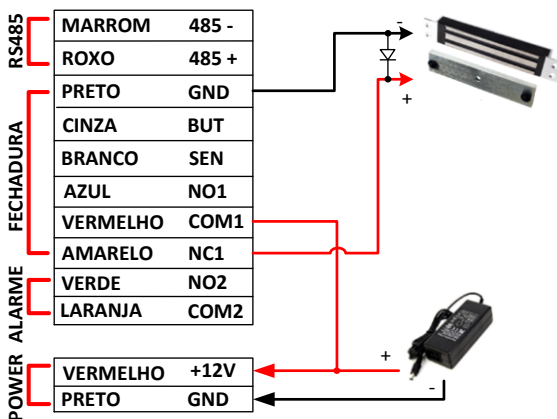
RS485

| MARROM | 485 - |
|---|---|
| ROXO | 485 + |

FECHADURA

| PRETO | GND |
|---|---|
| CINZA | BUT |
| BRANCO | SEN |
| AZUL | NO1 |
| VERMELHO | COM1 |
| AMARELO | NC1 |

ALARME

| VERDE | NO2 |
|---|---|
| LARANJA | COM2 |

POWER

| VERMELHO | +12V |
|---|---|
| PRETO | GND |

-
+
+
-